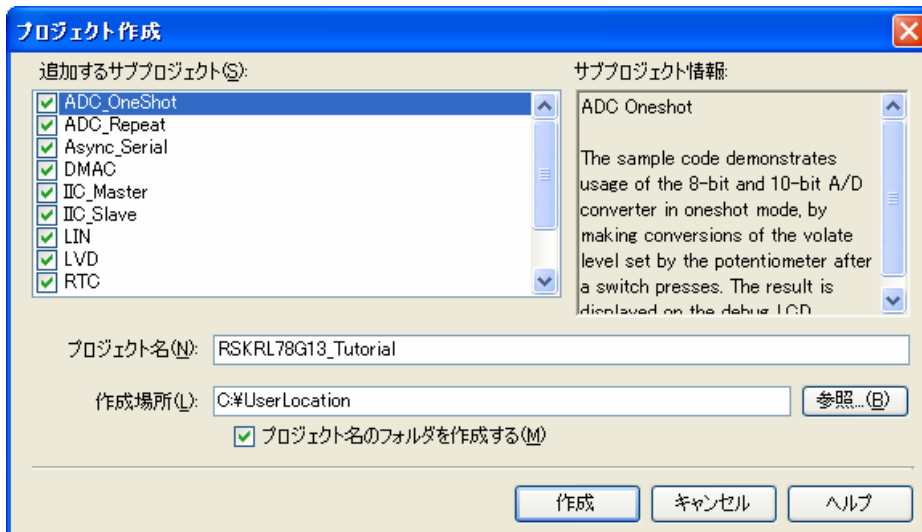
プロジェクト作成

追加するサブプロジェクト(S):

ADC_OneShot
ADC_Repeat
Async_Serial
DMAC
IIC_Master
IIC_Slave
LIN
LVD
RTC

サブプロジェクト情報:

ADC Oneshot

The sample code demonstrates usage of the 8-bit and 10-bit A/D converter in oneshot mode, by making conversions of the volate level set by the potentiometer after a switch presses. The result is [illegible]

プロジェクト名(N): RSKRL78G13_Tutorial

作成場所(L): C:¥UserLocation

参照...(B)

プロジェクト名のフォルダを作成する(M)

作成

キャンセル

ヘルプ